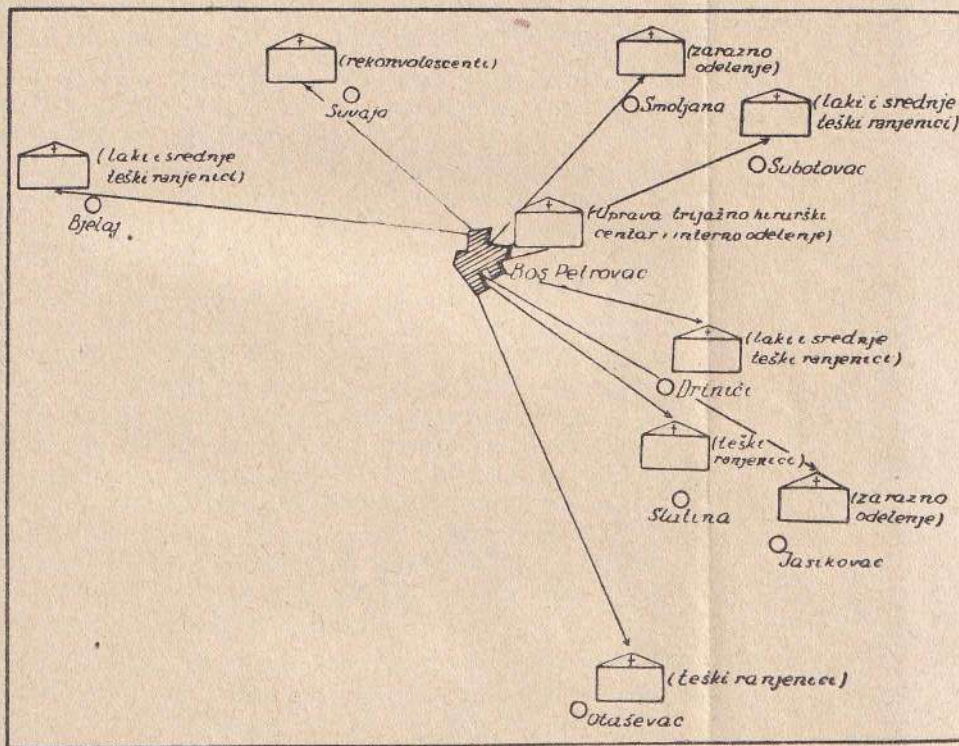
(rekonvalescenti)
Suvaja

(zarazno odelenje)
Smoljana

(laki i srednje teški ranjenici)
Subotovac

(laki i srednje teški ranjenici)
Bjelaj

(Uprava trijažno hirurški centar i interno odelenje)
Bos. Petrovac

(laki i srednje teški ranjenici)
Drinići

(teški ranjenici)
Skakavac

(zarazno odelenje)
Jasikovac

(teški ranjenici)
Vrtoče